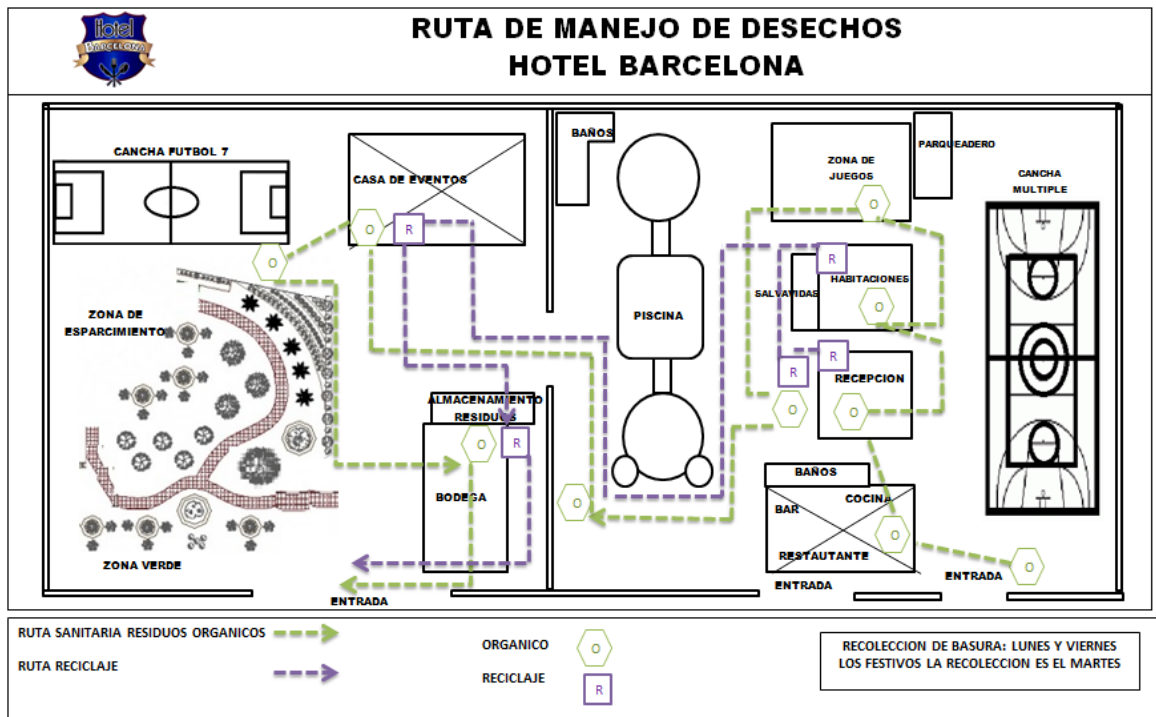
hotel BARCELONA

RUTA DE MANEJO DE DESECHOS
HOTEL BARCELONA

CANCHA FUTBOL 7

CASA DE EVENTOS

O R

O

ZONA DE ESPARCIMIENTO

ZONA VERDE

BAÑOS

PISCINA

ALMACENAMIENTO RESIDUOS

O R

BODEGA

O

ENTRADA

ZONA DE JUEGOS

PARQUEADERO

O

R

SALVAVIDAS

HABITACIONES

O

R R

RECEPCION

O O

CANCHA MULTIPLE

BAÑOS

BAR

COCINA

O

RESTAUTANTE

ENTRADA

ENTRADA

O

RUTA SANITARIA RESIDUOS ORGANICOS

RUTA RECICLAJE

ORGANICO O

RECICLAJE R

RECOLECCION DE BASURA: LUNES Y VIERNES
LOS FESTIVOS LA RECOLECCION ES EL MARTES